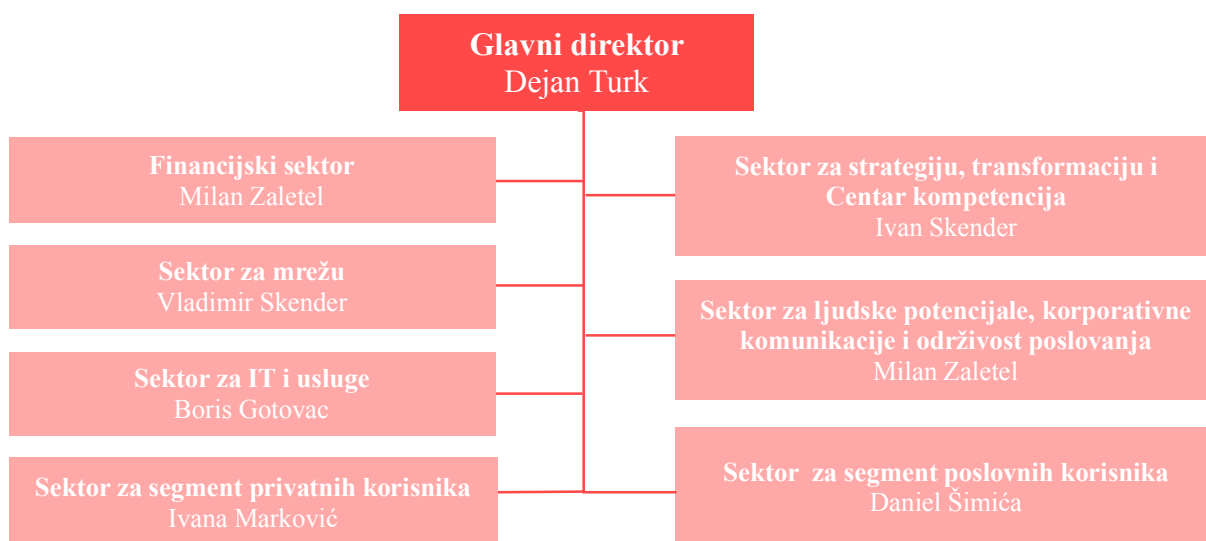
Glavni direktor
Dejan Turk

Financijski sektor
Milan Zaletel

Sektor za mrežu
Vladimir Skender

Sektor za IT i usluge
Boris Gotovac

Sektor za segment privatnih korisnika
Ivana Marković

Sektor za strategiju, transformaciju i Centar kompetencija
Ivan Skender

Sektor za ljudske potencijale, korporativne komunikacije i održivost poslovanja
Milan Zaletel

Sektor za segment poslovnih korisnika
Daniel Šimića